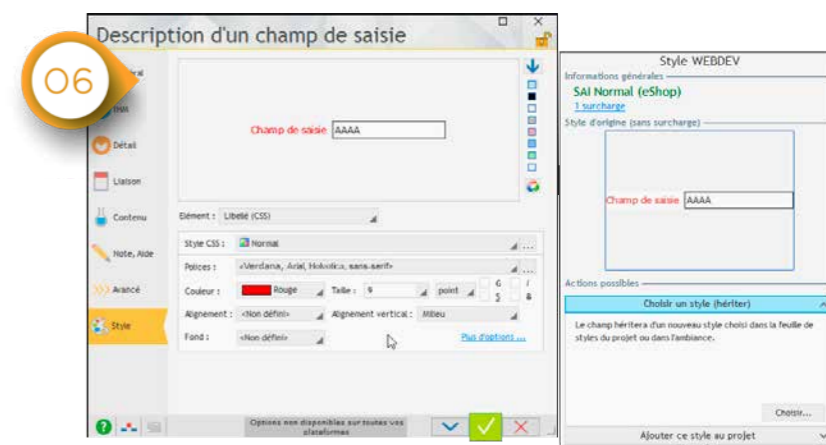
06

Description d'un champ de saisie

Général
IHM
Détail
Liaison
Contenu
Note, Aide
Avancé
Style

Champ de saisie AAAA

Elément : Libellé (CSS)

Style CSS : Normal

Polices : «Verdana, Arial, Helvetica, sans-serif»

Couleur : Rouge Taille : 9 point G I S B

Alignement : <Non défini> Alignement vertical : Milieu

Fond : <Non défini> Plus d'options ...

Options non disponibles sur toutes vos plateformes

Style WEBDEV

Informations générales
SAI Normal (eShop)
1 surcharge

Style d'origine (sans surcharge)

Champ de saisie AAAA

Actions possibles

Choisir un style (hériter)

Le champ héritera d'un nouveau style choisi dans la feuille de styles du projet ou dans l'ambiance.

Choisir...

Ajouter ce style au projet